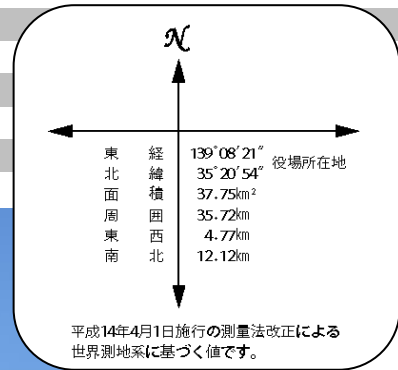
$\mathcal{N}$

| | | |
|---|---|---|
| 東経 | 139°08′21″ | 役場所在地 |
| 北緯 | 35°20′54″ | |
| 面積 | 37.75km² | |
| 周囲 | 35.72km | |
| 東西 | 4.77km | |
| 南北 | 12.12km | |

平成14年4月1日施行の測量法改正による世界測地系に基づく値です。